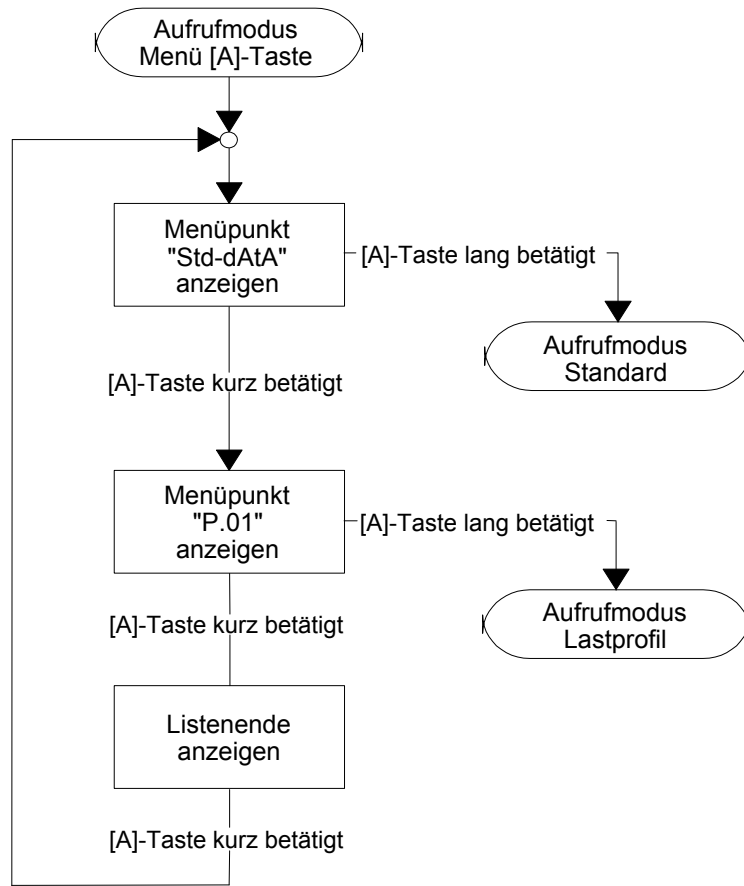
Aufrufmodus
Menü [A]-Taste

Menüpunkt
"Std-dAtA"
anzeigen

[A]-Taste lang betätigt

Aufrufmodus
Standard

[A]-Taste kurz betätigt

Menüpunkt
"P.01"
anzeigen

[A]-Taste lang betätigt

Aufrufmodus
Lastprofil

[A]-Taste kurz betätigt

Listenende
anzeigen

[A]-Taste kurz betätigt